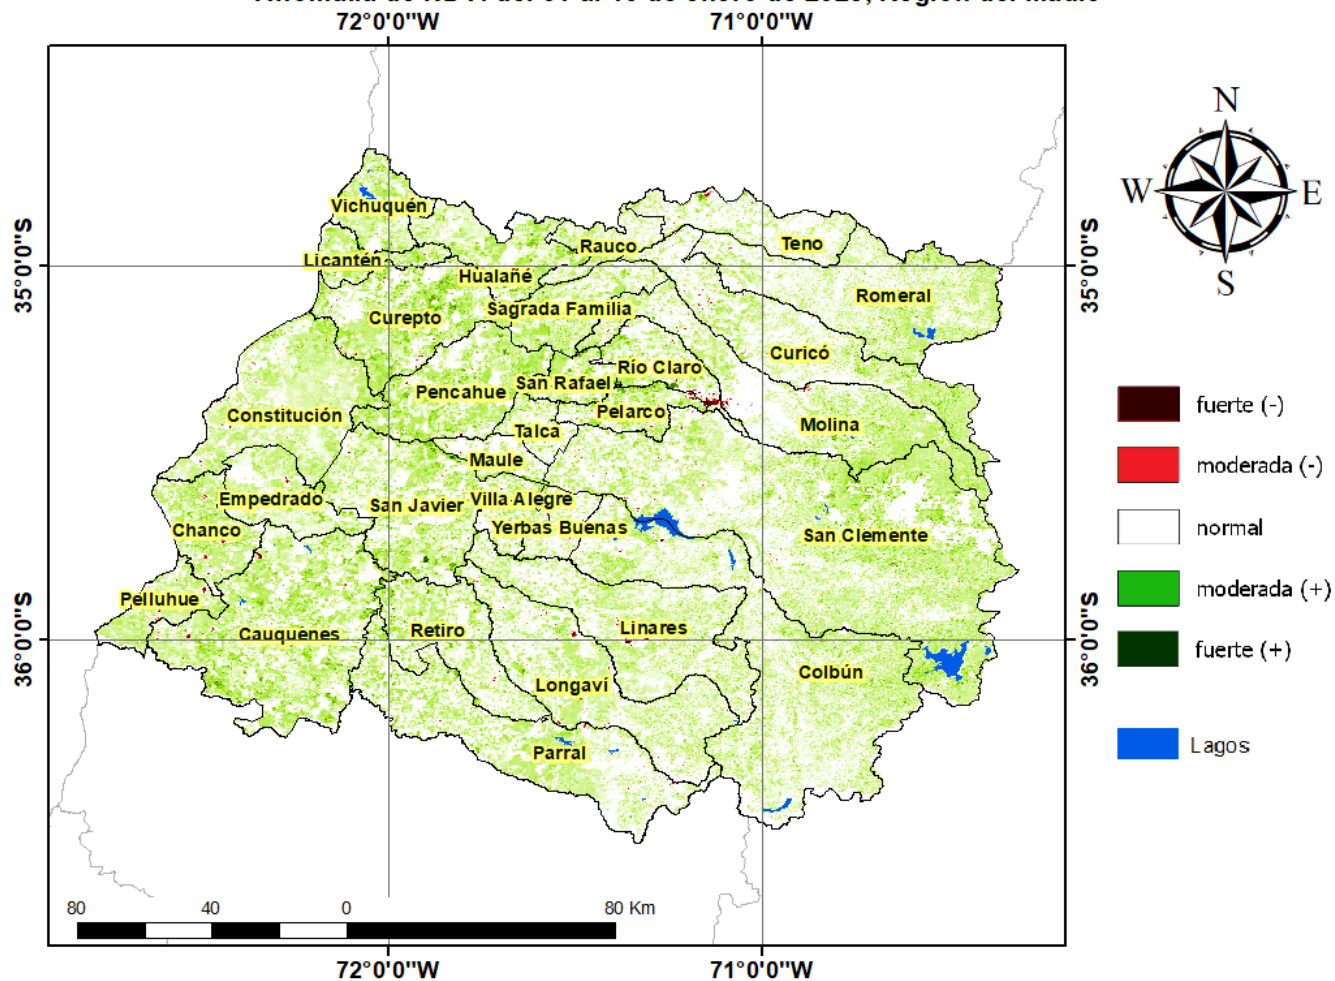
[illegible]

72°0'0"W
71°0'0"W

35°0'0"S
36°0'0"S
35°0'0"S
36°0'0"S

N
W
E
S

Vichuquén
Licantén
Rauco
Teno
Hualañé
Curepto
Sagrada Familia
Romeral
Curicó
Río Claro
Pencahue
San Rafael
Constitución
Pelarco
Molina
Talca
Maule
Empedrado
San Javier
Villa Alegre
Yerbas Buenas
Chanco
San Clemente
Pelluhue
Cauquenes
Retiro
Linares
Colbún
Longaví
Parral

fuerte (-)
moderada (-)
normal
moderada (+)
fuerte (+)
Lagos

80
40
0
80 Km

72°0'0"W
71°0'0"W